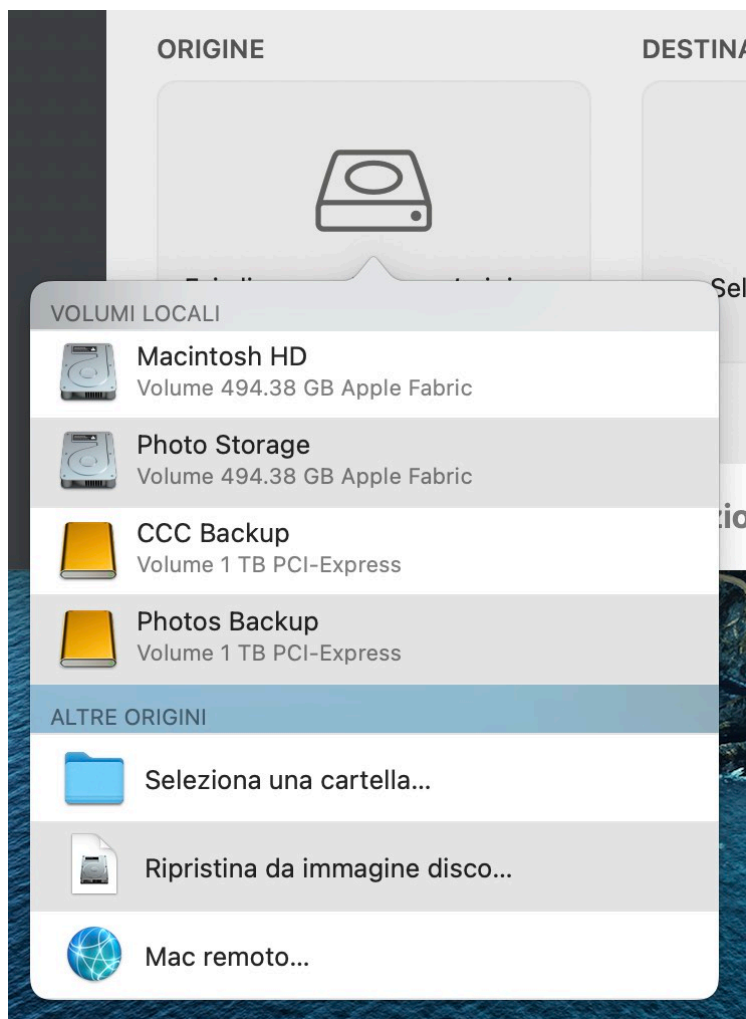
ORIGINE

DESTINA

Sel

VOLUMI LOCALI

Macintosh HD
Volume 494.38 GB Apple Fabric

Photo Storage
Volume 494.38 GB Apple Fabric

CCC Backup
Volume 1 TB PCI-Express

Photos Backup
Volume 1 TB PCI-Express

ALTRE ORIGINI

Seleziona una cartella...

Ripristina da immagine disco...

Mac remoto...